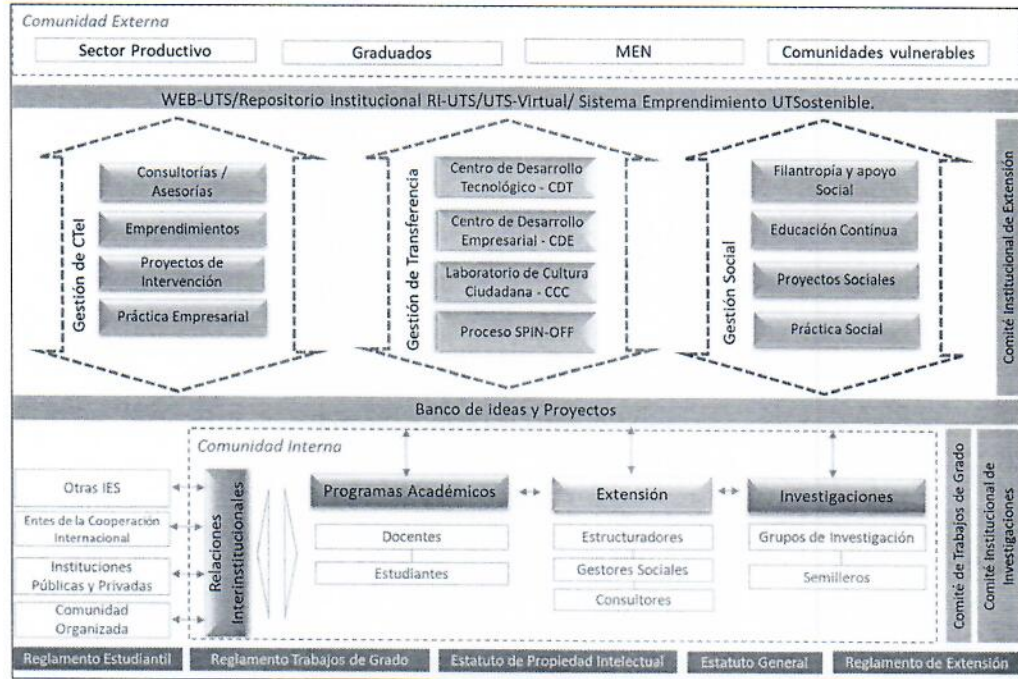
Comunidad Externa

Sector Productivo

Graduados

MEN

Comunidades vulnerables

WEB-UTS/Repositorio Institucional RI-UTS/UTS-Virtual/ Sistema Emprendimiento UTSostenible.

Gestión de CTeI

Consultorías / Asesorías

Emprendimientos

Proyectos de Intervención

Práctica Empresarial

Gestión de Transferencia

Centro de Desarrollo Tecnológico - CDT

Centro de Desarrollo Empresarial - CDE

Laboratorio de Cultura Ciudadana - CCC

Proceso SPIN-OFF

Gestión Social

Filantropía y apoyo Social

Educación Continua

Proyectos Sociales

Práctica Social

Comité Institucional de Extensión

Banco de ideas y Proyectos

Comunidad Interna

Otras IES

Entes de la Cooperación Internacional

Instituciones Públicas y Privadas

Comunidad Organizada

Relaciones Interinstitucionales

Programas Académicos

Docentes

Estudiantes

Extensión

Estructuradores

Gestores Sociales

Consultores

Investigaciones

Grupos de Investigación

Semilleros

Comité de Trabajos de Grado

Comité Institucional de Investigaciones

Reglamento Estudiantil

Reglamento Trabajos de Grado

Estatuto de Propiedad Intelectual

Estatuto General

Reglamento de Extensión